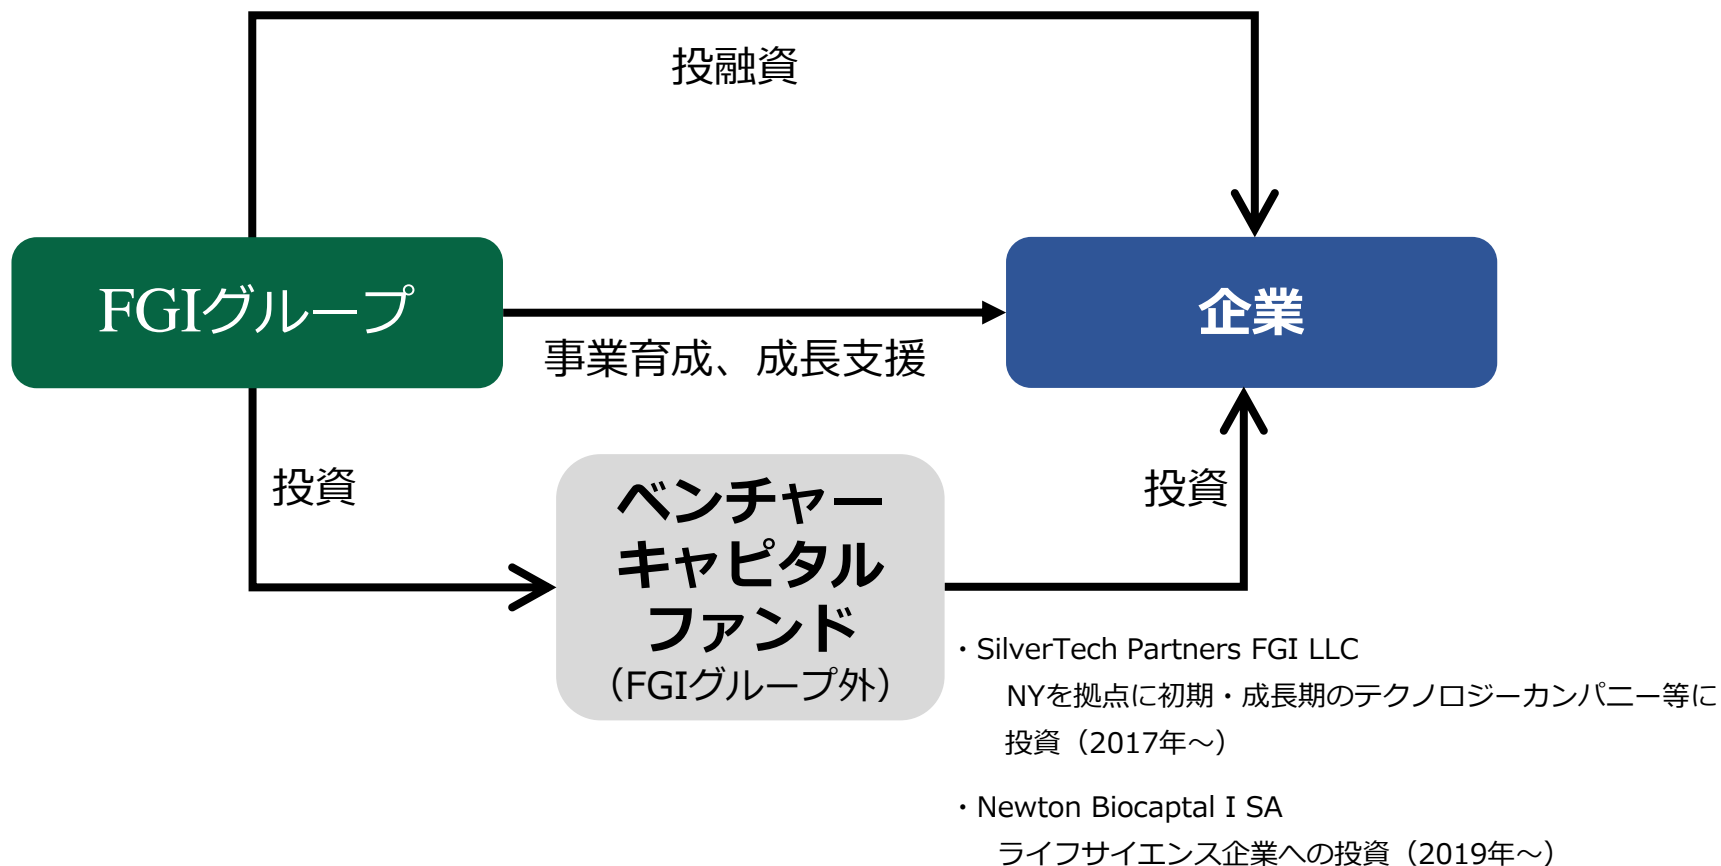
投融資

FGIグループ

企業

事業育成、成長支援

投資

ベンチャーキャピタルファンド
（FGIグループ外）

投資

・SilverTech Partners FGI LLC
NYを拠点に初期・成長期のテクノロジーカンパニー等に投資（2017年～）

・Newton Biocaptal I SA
ライフサイエンス企業への投資（2019年～）